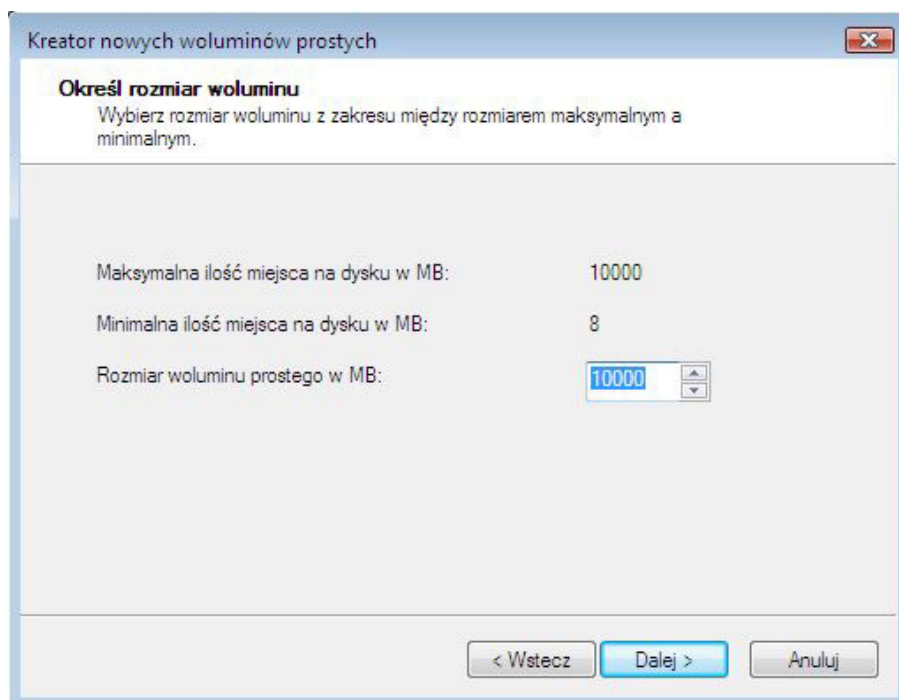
Kreator nowych woluminów prostych

Określ rozmiar woluminu
Wybierz rozmiar woluminu z zakresu między rozmiarem maksymalnym a minimalnym.

Maksymalna ilość miejsca na dysku w MB: 10000

Minimalna ilość miejsca na dysku w MB: 8

Rozmiar woluminu prostego w MB: 10000

< Wstecz | Dalej > | Anuluj